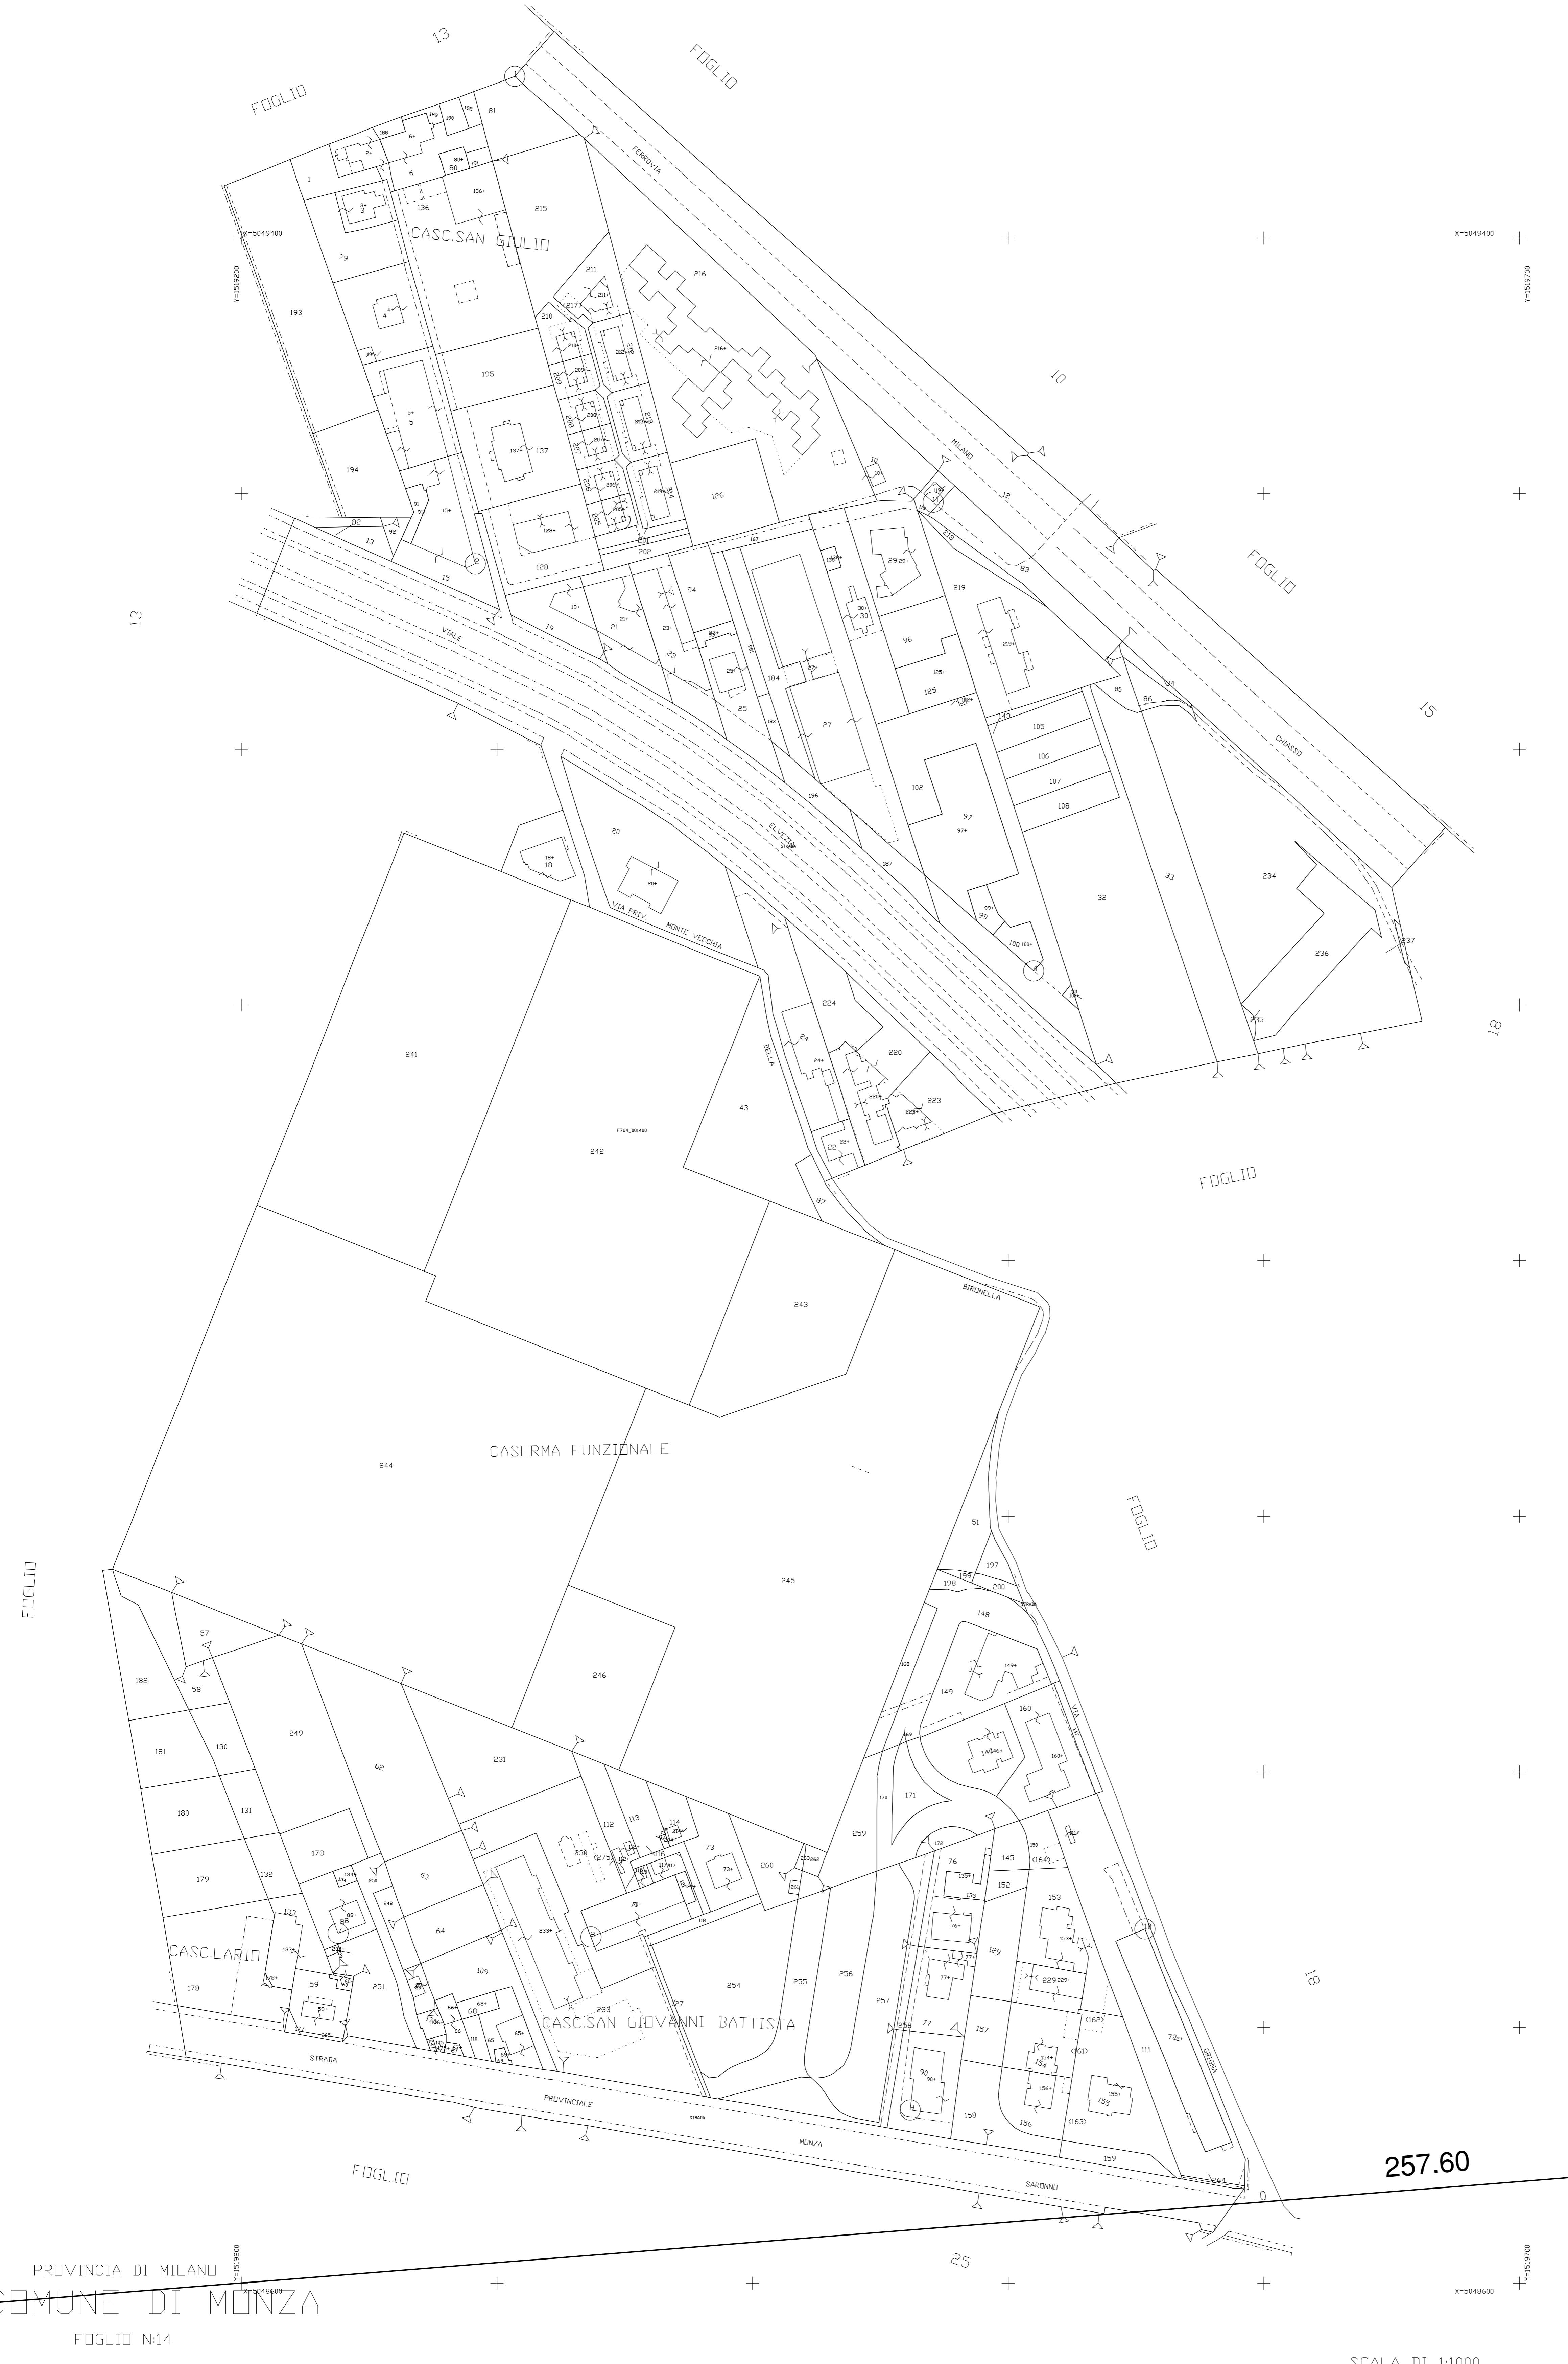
FOGLIO 13

FOGLIO 10

FOGLIO 15

FOGLIO 18

FOGLIO 13

FOGLIO 25

FOGLIO

FERROVIA MILANO CHIASSO

CASC.SAN GIULIO

VIALE ELVEZIA

VIA PRIV. MONTE VECCHIA

DELLA BIRONELLA

CASERMA FUNZIONALE

CASC.LARIO

CASC.SAN GIOVANNI BATTISTA

STRADA PROVINCIALE MONZA SARONNO

X=5049400

Y=1519200

Y=1519700

X=5048600

257.60

PROVINCIA DI MILANO

COMUNE DI MONZA

FOGLIO N:14

SCALA DI 1:1000